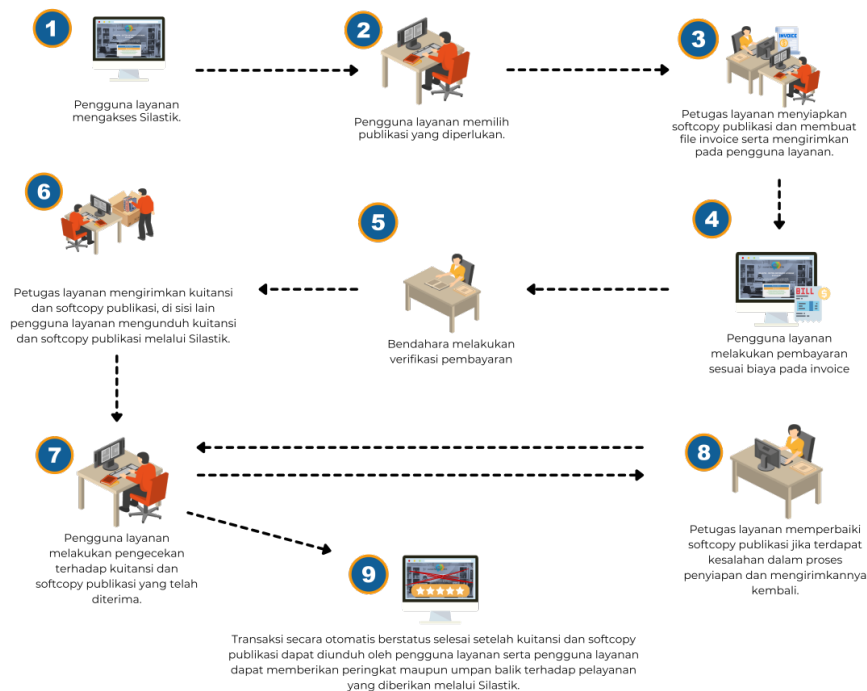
1

Pengguna layanan mengakses Silastik.

2

Pengguna layanan memilih publikasi yang diperlukan.

3

INVOICE

Petugas layanan menyiapkan softcopy publikasi dan membuat file invoice serta mengirimkan pada pengguna layanan.

4

BILL

Pengguna layanan melakukan pembayaran sesuai biaya pada invoice

5

Bendahara melakukan verifikasi pembayaran

6

Petugas layanan mengirimkan kuitansi dan softcopy publikasi, di sisi lain pengguna layanan mengunduh kuitansi dan softcopy publikasi melalui Silastik.

7

Pengguna layanan melakukan pengecekan terhadap kuitansi dan softcopy publikasi yang telah diterima.

8

Petugas layanan memperbaiki softcopy publikasi jika terdapat kesalahan dalam proses penyiapan dan mengirimkannya kembali.

9

Transaksi secara otomatis berstatus selesai setelah kuitansi dan softcopy publikasi dapat diunduh oleh pengguna layanan serta pengguna layanan dapat memberikan peringkat maupun umpan balik terhadap pelayanan yang diberikan melalui Silastik.